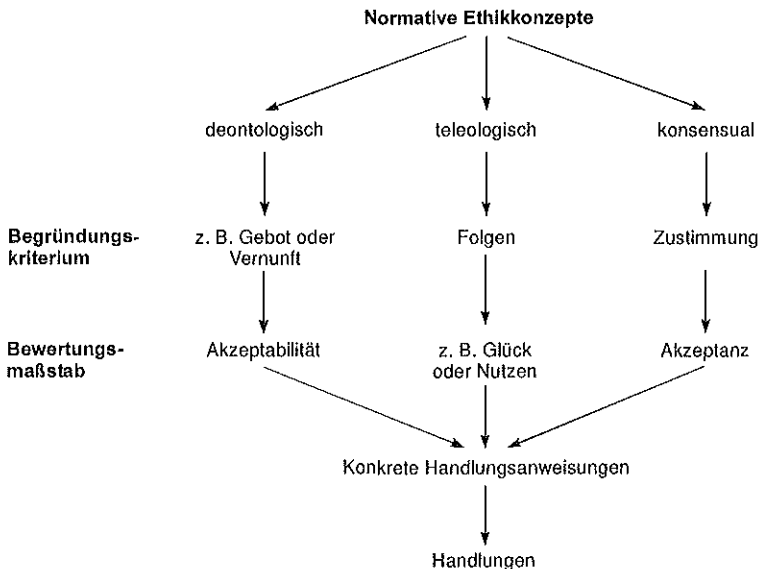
Normative Ethikkonzepte

deontologisch

teleologisch

konsensual

Begründungskriterium

z. B. Gebot oder Vernunft

Folgen

Zustimmung

Bewertungsmaßstab

Akzeptabilität

z. B. Glück oder Nutzen

Akzeptanz

Konkrete Handlungsanweisungen

Handlungen